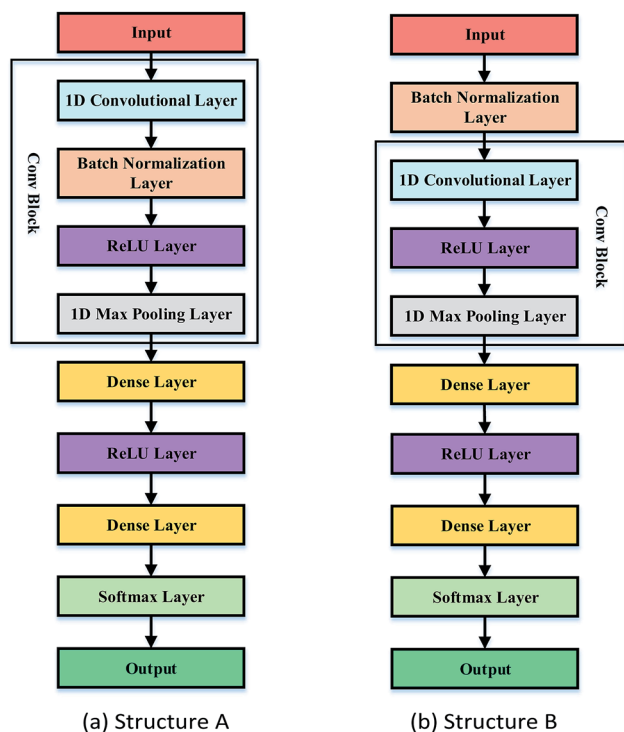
Input

Conv Block

1D Convolutional Layer

Batch Normalization Layer

ReLU Layer

1D Max Pooling Layer

Dense Layer

ReLU Layer

Dense Layer

Softmax Layer

Output

(a) Structure A

Input

Batch Normalization Layer

Conv Block

1D Convolutional Layer

ReLU Layer

1D Max Pooling Layer

Dense Layer

ReLU Layer

Dense Layer

Softmax Layer

Output

(b) Structure B